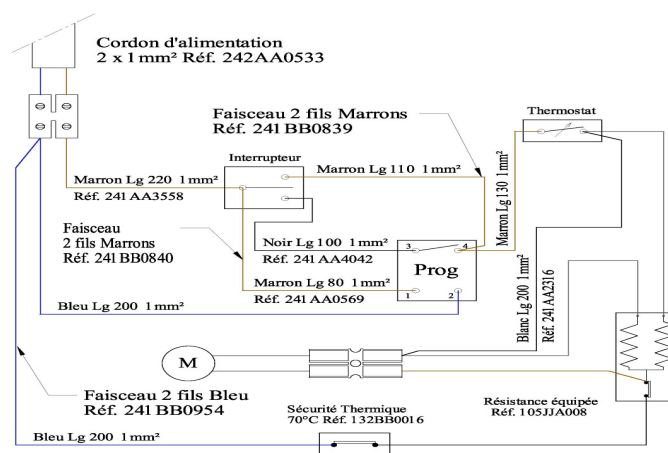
Cordon d'alimentation
2 x 1 mm² Réf. 242AA0533

Faisceau 2 fils Marrons
Réf. 241 BB0839

Thermostat

Interrupteur

Marron Lg 110 1 mm²

Marron Lg 220 1 mm²
Réf. 241 AA3558

Marron Lg 130 1 mm²

Faisceau
2 fils Marrons
Réf. 241 BB0840

Noir Lg 100 1 mm²
Réf. 241 AA4042

3
4

Prog

Marron Lg 80 1 mm²
Réf. 241 AA0569

1
2

Blanc Lg 200 1 mm²
Réf. 241 AA2316

Bleu Lg 200 1 mm²

M

Faisceau 2 fils Bleu
Réf. 241 BB0954

Résistance équipée
Réf. 105JJA008

Sécurité Thermique
70°C Réf. 132BB0016

Bleu Lg 200 1 mm²